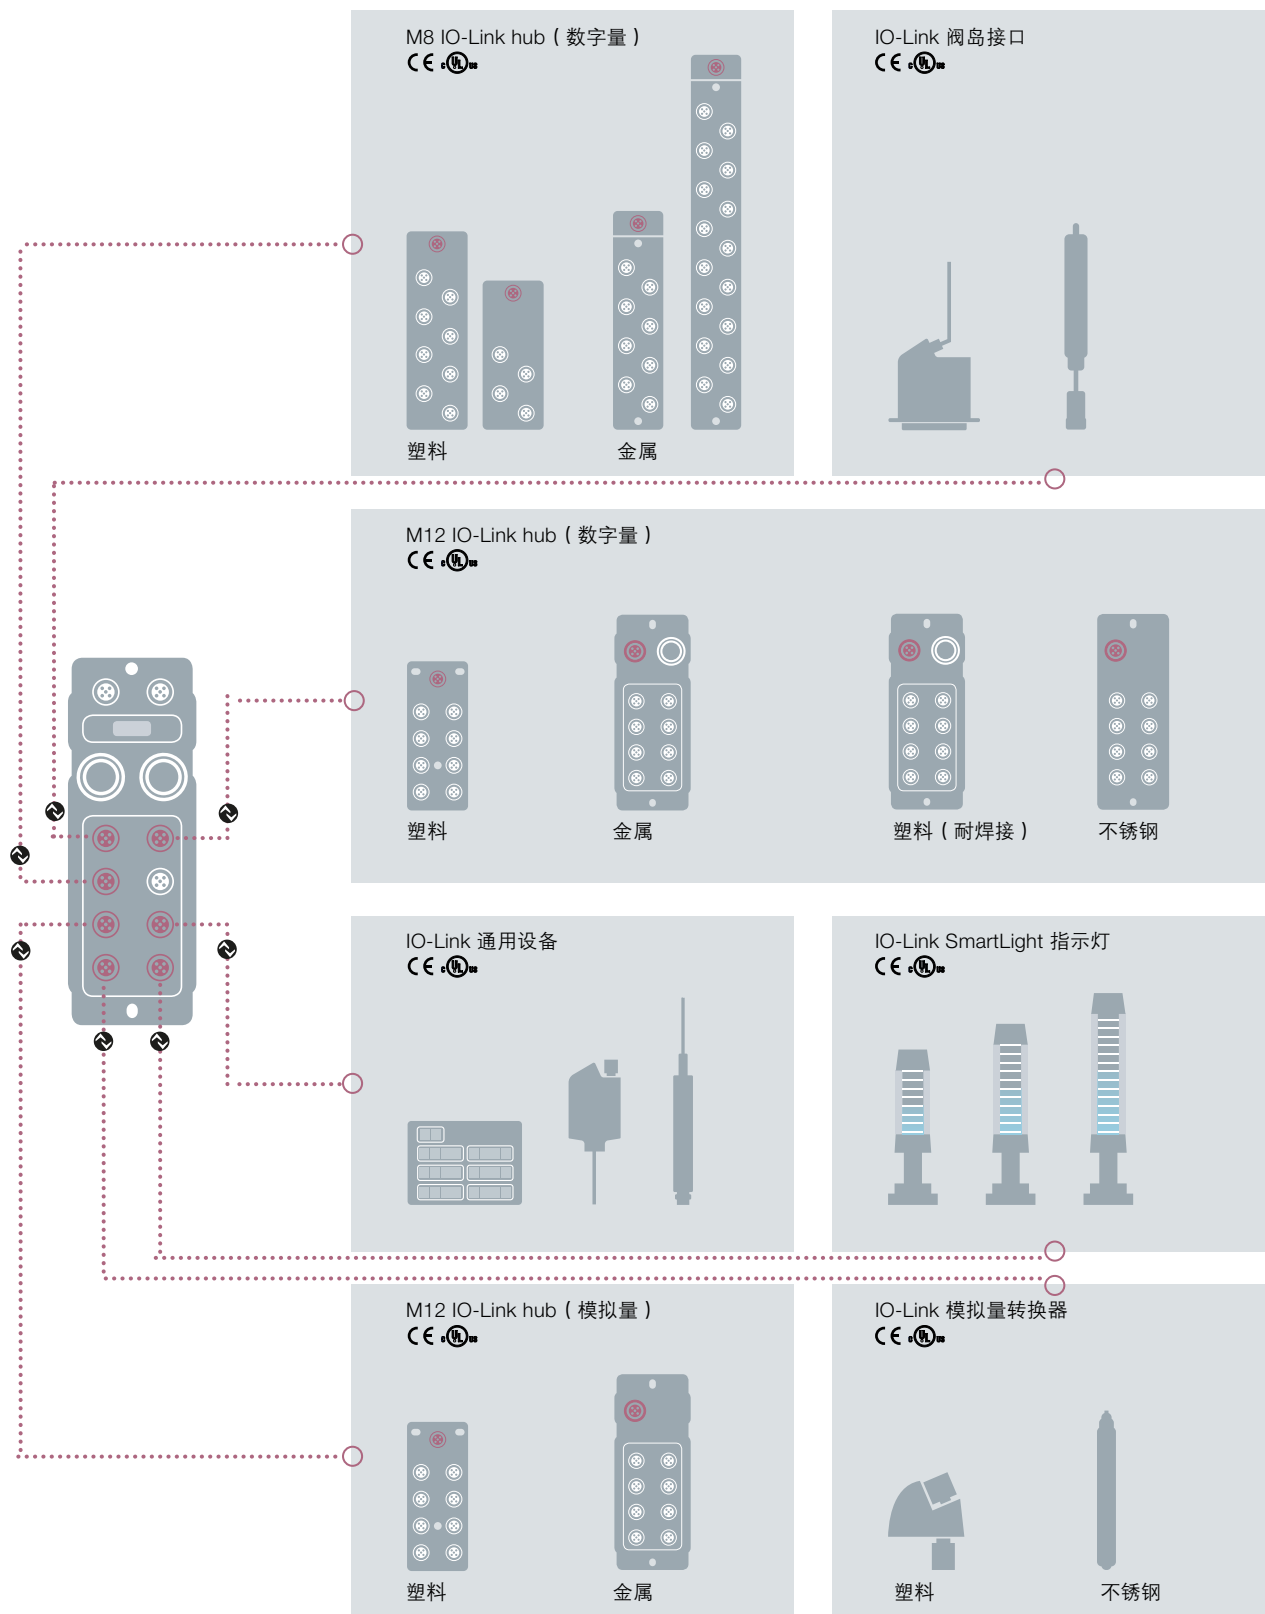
M8 IO-Link hub（数字量）
CE cULus

塑料

金属

IO-Link 阀岛接口
CE cULus

M12 IO-Link hub（数字量）
CE cULus

塑料

金属

塑料（耐焊接）

不锈钢

IO-Link 通用设备
CE cULus

IO-Link SmartLight 指示灯
CE cULus

M12 IO-Link hub（模拟量）
CE cULus

塑料

金属

IO-Link 模拟量转换器
CE cULus

塑料

不锈钢